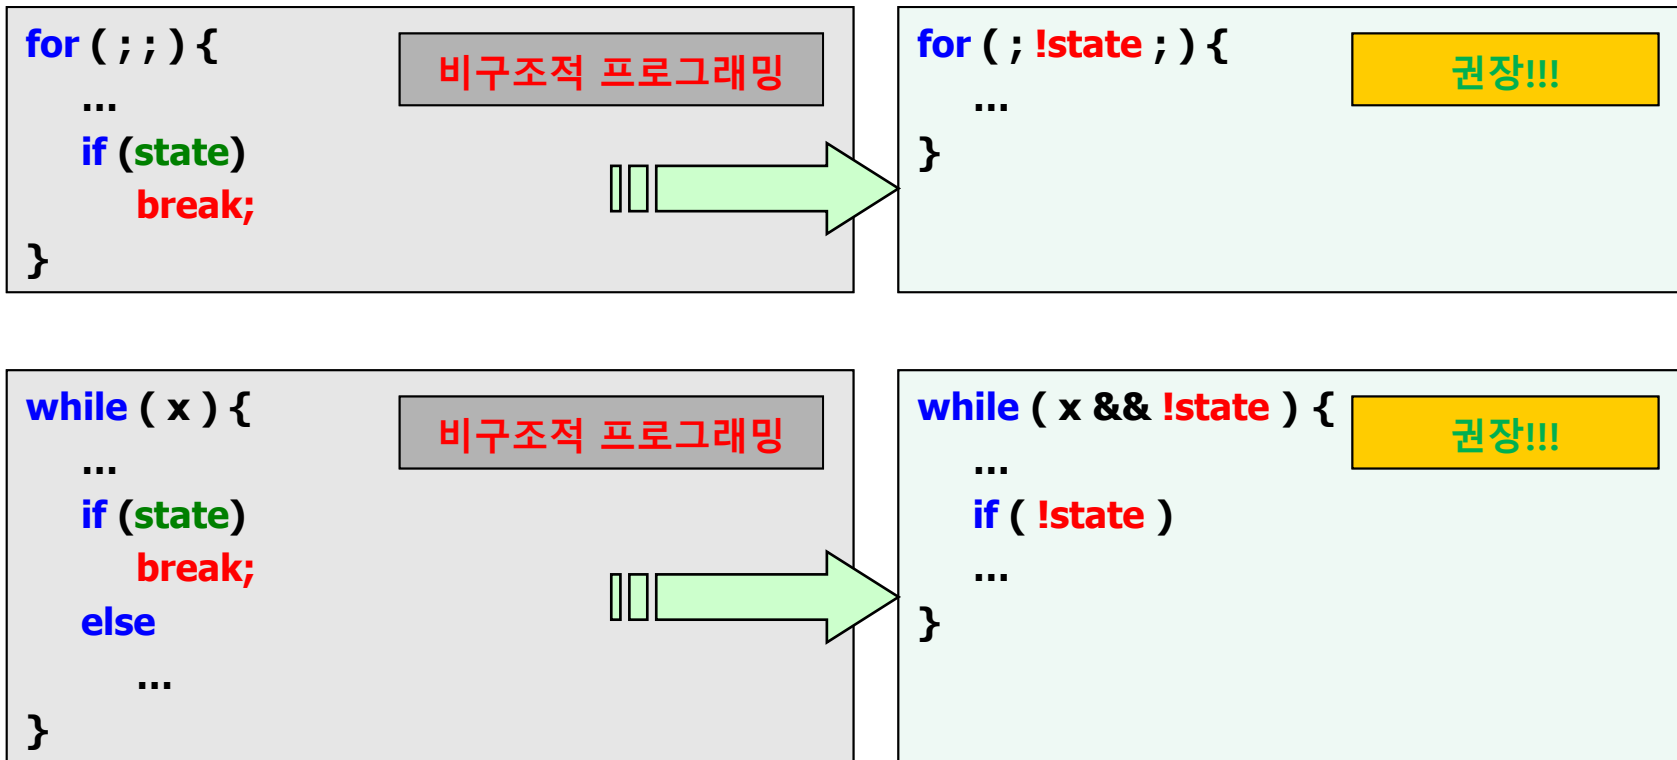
for ( ; ; ) {
…
if (state)
break;
}

비구조적 프로그래밍

for ( ; !state ; ) {
…
}

권장!!!

while ( x ) {
…
if (state)
break;
else
…
}

비구조적 프로그래밍

while ( x && !state ) {
…
if ( !state )
…
}

권장!!!